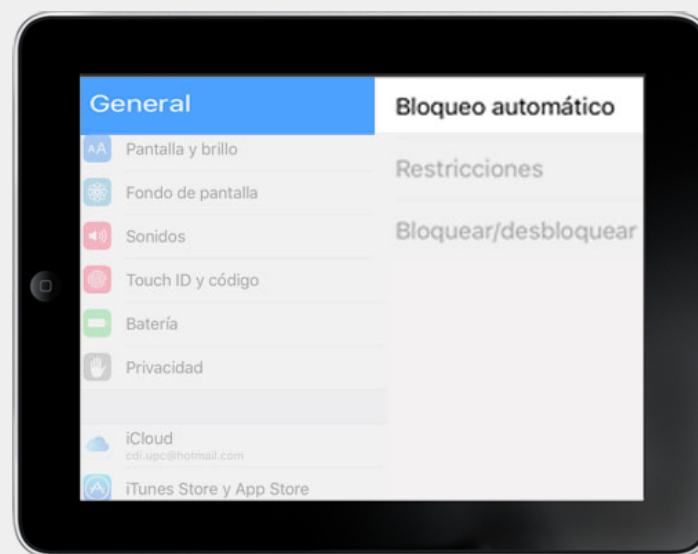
General

Pantalla y brillo

Fondo de pantalla

Sonidos

Touch ID y código

Batería

Privacidad

iCloud
cdi.upc@hotmail.com

iTunes Store y App Store

Bloqueo automático

Restricciones

Bloquear/desbloquear